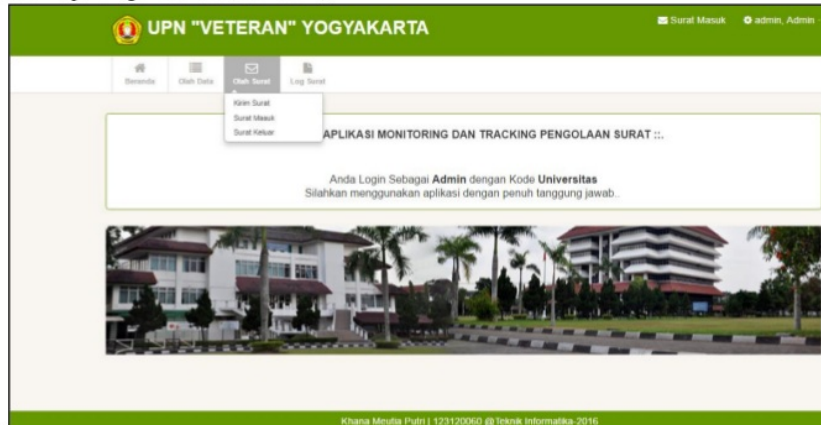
UPN "VETERAN" YOGYAKARTA

Surat Masuk admin, Admin

Beranda Olah Data Olah Surat Log Surat

Kirim Surat
Surat Masuk
Surat Keluar

APLIKASI MONITORING DAN TRACKING PENGOLAAN SURAT ::.

Anda Login Sebagai **Admin** dengan Kode **Universitas**
Silahkan menggunakan aplikasi dengan penuh tanggung jawab..

Khana Mirulla Putri | 123120060 @Teknik Informatika-2016